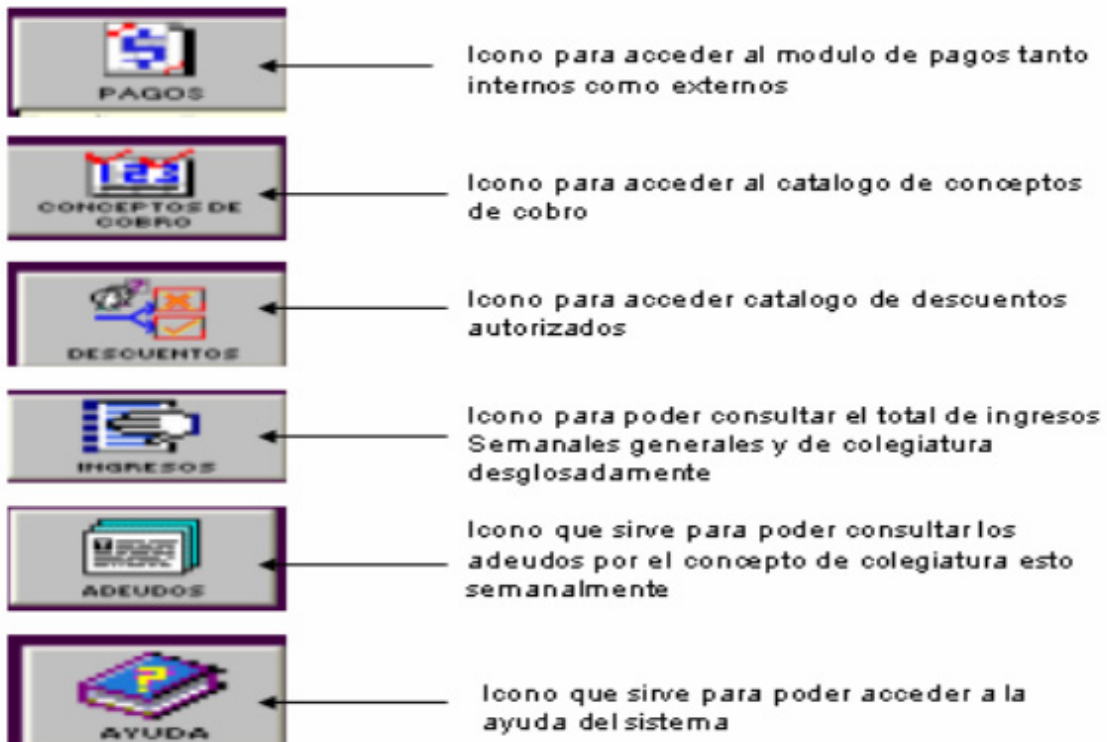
PAGOS

Icono para acceder al modulo de pagos tanto internos como externos

CONCEPTOS DE COBRO

Icono para acceder al catalogo de conceptos de cobro

DESCUENTOS

Icono para acceder catalogo de descuentos autorizados

INGRESOS

Icono para poder consultar el total de ingresos Semanales generales y de colegiatura desglosadamente

ADEUDOS

Icono que sirve para poder consultar los adeudos por el concepto de colegiatura esto semanalmente

AYUDA

Icono que sirve para poder acceder a la ayuda del sistema